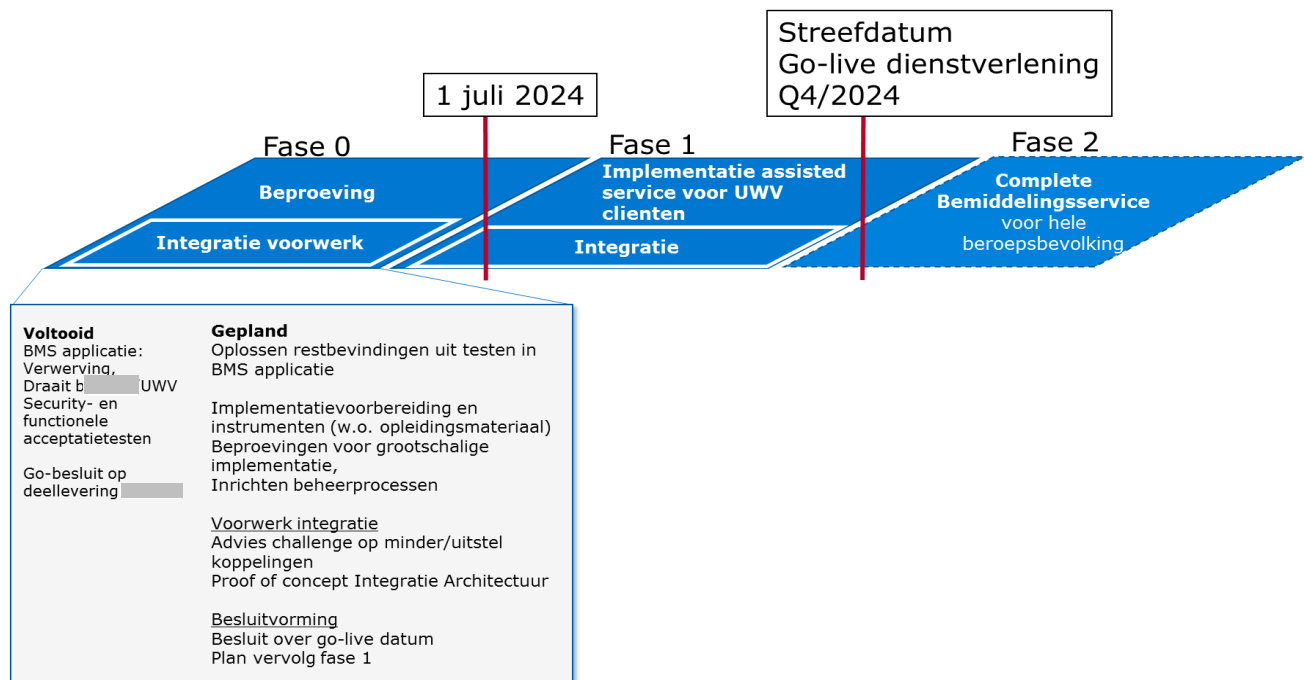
Streefdatum
Go-live dienstverlening
Q4/2024

1 juli 2024

Fase 0

Beproeving

Integratie voorwerk

Fase 1

Implementatie assisted service voor UWV clienten

Integratie

Fase 2

Complete Bemiddelingsservice voor hele beroepsbevolking

Voltooid
BMS applicatie: Verwerving, Draait b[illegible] UWV
Security- en functionele acceptatietesten

Go-besluit op deellevering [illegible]

Gepland
Oplossen restbevindingen uit testen in BMS applicatie

Implementatievoorbereiding en instrumenten (w.o. opleidingsmateriaal)
Beproevingen voor grootschalige implementatie,
Inrichten beheerprocessen

Voorwerk integratie
Advies challenge op minder/uitstel koppelingen
Proof of concept Integratie Architectuur

Besluitvorming
Besluit over go-live datum
Plan vervolg fase 1